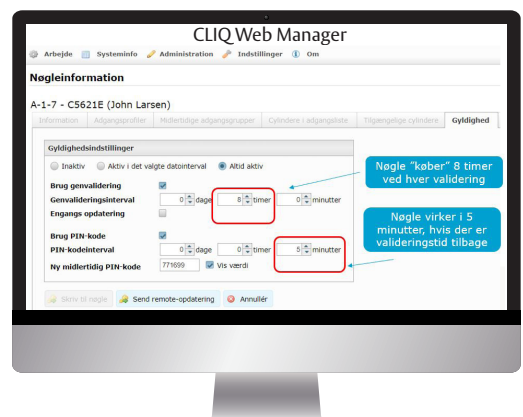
CLIQ Web Manager

Arbejde Systeminfo Administration Indstillinger Om

Nøgleinformation

A-1-7 - C5621E (John Larsen)

Information | Adgangsprofiler | Midlertidige adgangsgrupper | Cylindere i adgangsliste | Tilgængelige cylindere | Gyldighed

Gyldighedsindstillinger

Inaktiv Aktiv i det valgte datointerval Altid aktiv

Brug genvalidering
Genvalideringsinterval 0 dage 8 timer 0 minutter
Engangs opdatering

Brug PIN-kode
PIN-kodeinterval 0 dage 0 timer 5 minutter
Ny midlertidig PIN-kode 771699 Vis værdi

Skriv til nøgle | Send remote-opdatering | Annullér

Nøgle "køber" 8 timer ved hver validering

Nøgle virker i 5 minutter, hvis der er valideringstid tilbage